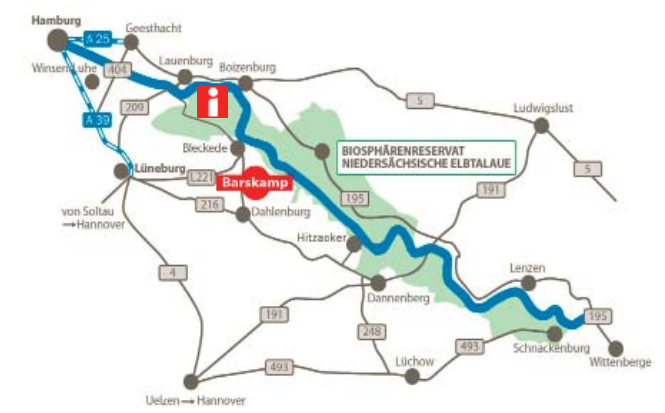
Hamburg
Geesthacht
A 25
Winsen/Luhe
404
Lauenburg
Boizenburg
5
Ludwigslust
209
i
A 39
Bleckede
BIOSPHÄRENRESERVAT NIEDERSÄCHSISCHE ELBTALAUE
5
Lüneburg
L221
Barskamp
191
216
Dahlenburg
195
von Soltau → Hannover
Hitzacker
Lenzen
4
Dannenberg
195
191
248
Schnackenburg
Wittenberge
493
Lüchow
493
Uelzen → Hannover